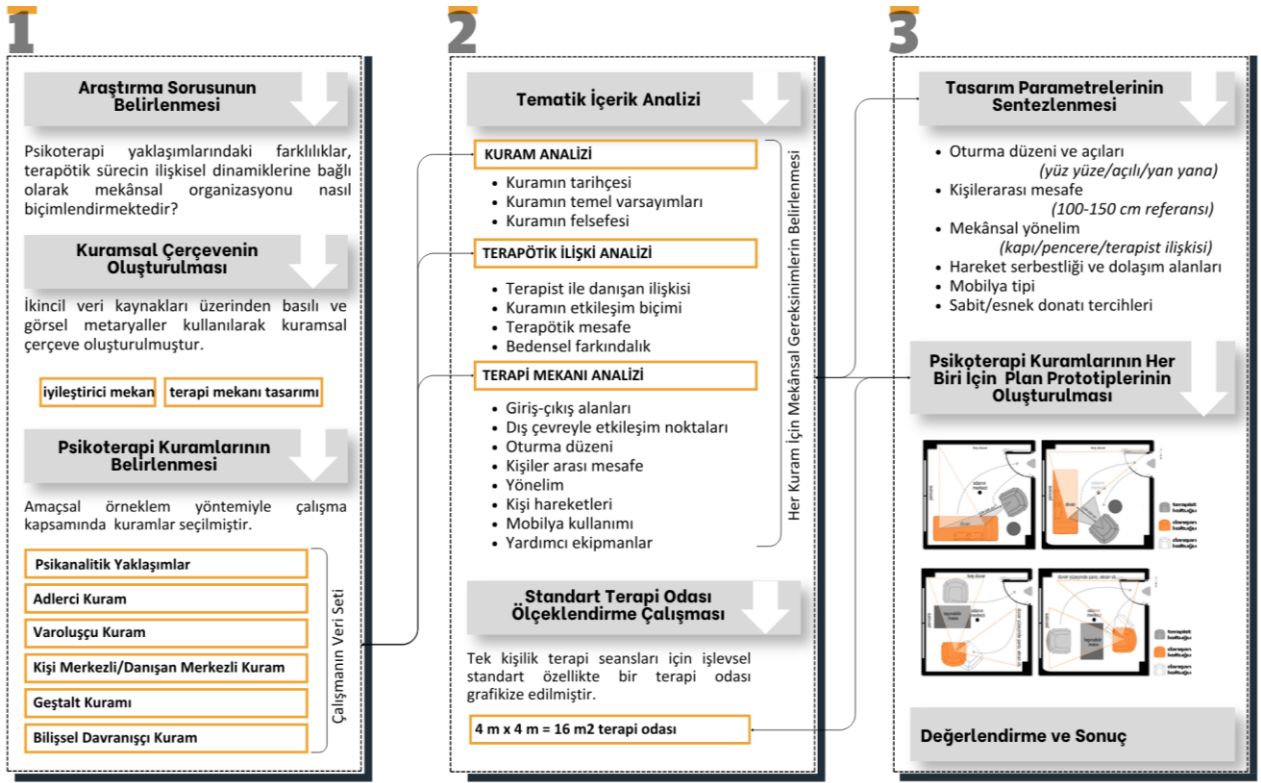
1

Araştırma Sorusunun Belirlenmesi

Psikoterapi yaklaşımlarındaki farklılıklar, terapötik sürecin ilişkisel dinamiklerine bağlı olarak mekânsal organizasyonu nasıl biçimlendirmektedir?

Kuramsal Çerçevenin Oluşturulması

İkincil veri kaynakları üzerinden basılı ve görsel metaryaller kullanılarak kuramsal çerçeve oluşturulmuştur.

iyileştirici mekan

terapi mekanı tasarımı

Psikoterapi Kuramlarının Belirlenmesi

Amaçsal örneklem yöntemiyle çalışma kapsamında kuramlar seçilmiştir.

Psikanalitik Yaklaşımlar

Adlerci Kuram

Varoluşçu Kuram

Kişi Merkezli/Danışan Merkezli Kuram

Geştalt Kuramı

Bilişsel Davranışçı Kuram

Çalışmanın Veri Seti

2

Tematik İçerik Analizi

KURAM ANALİZİ

- Kuramın tarihçesi
- Kuramın temel varsayımları
- Kuramın felsefesi

TERAPÖTİK İLİŞKİ ANALİZİ

- Terapist ile danışan ilişkisi
- Kuramın etkileşim biçimi
- Terapötik mesafe
- Bedensel farkındalık

TERAPİ MEKANI ANALİZİ

- Giriş-çıkış alanları
- Dış çevreyle etkileşim noktaları
- Oturma düzeni
- Kişiler arası mesafe
- Yönelim
- Kişi hareketleri
- Mobilya kullanımı
- Yardımcı ekipmanlar

Her Kuram İçin Mekânsal Gereksinimlerin Belirlenmesi

Standart Terapi Odası Ölçeklendirme Çalışması

Tek kişilik terapi seansları için işlevsel standart özellikte bir terapi odası grafikize edilmiştir.

4 m x 4 m = 16 m2 terapi odası

3

Tasarım Parametrelerinin Sentezlenmesi

- Oturma düzeni ve açıları (yüz yüze/açılı/yan yana)
- Kişilerarası mesafe (100-150 cm referansı)
- Mekânsal yönelim (kapı/pencere/terapist ilişkisi)
- Hareket serbestliği ve dolaşım alanları
- Mobilya tipi
- Sabit/esnek donatı tercihleri

Psikoterapi Kuramlarının Her Biri İçin Plan Prototiplerinin Oluşturulması

Değerlendirme ve Sonuç